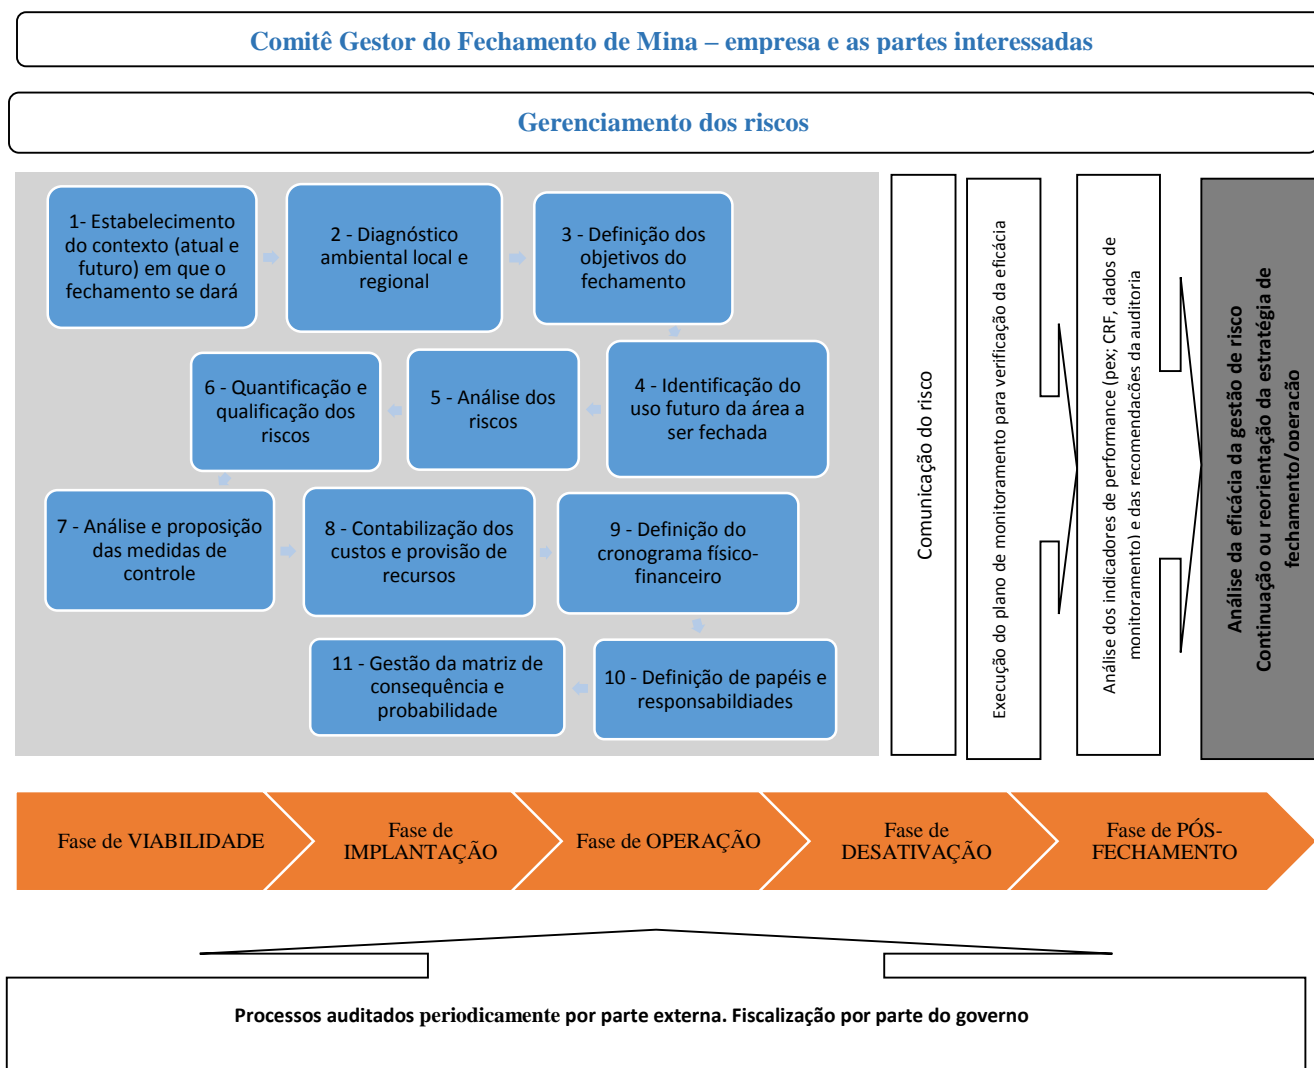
Comitê Gestor do Fechamento de Mina – empresa e as partes interessadas

Gerenciamento dos riscos

1- Estabelecimento do contexto (atual e futuro) em que o fechamento se dará

2 - Diagnóstico ambiental local e regional

3 - Definição dos objetivos do fechamento

4 - Identificação do uso futuro da área a ser fechada

5 - Análise dos riscos

6 - Quantificação e qualificação dos riscos

7 - Análise e proposição das medidas de controle

8 - Contabilização dos custos e provisão de recursos

9 - Definição do cronograma físico-financeiro

10 - Definição de papéis e responsabildiades

11 - Gestão da matriz de consequência e probabilidade

Comunicação do risco

Execução do plano de monitoramento para verificação da eficácia

Análise dos indicadores de performance (pex; CRF, dados de monitoramento) e das recomendações da auditoria

Análise da eficácia da gestão de risco
Continuação ou reorientação da estratégia de fechamento/operação

Fase de VIABILIDADE

Fase de IMPLANTAÇÃO

Fase de OPERAÇÃO

Fase de DESATIVAÇÃO

Fase de PÓS-FECHAMENTO

Processos auditados periodicamente por parte externa. Fiscalização por parte do governo